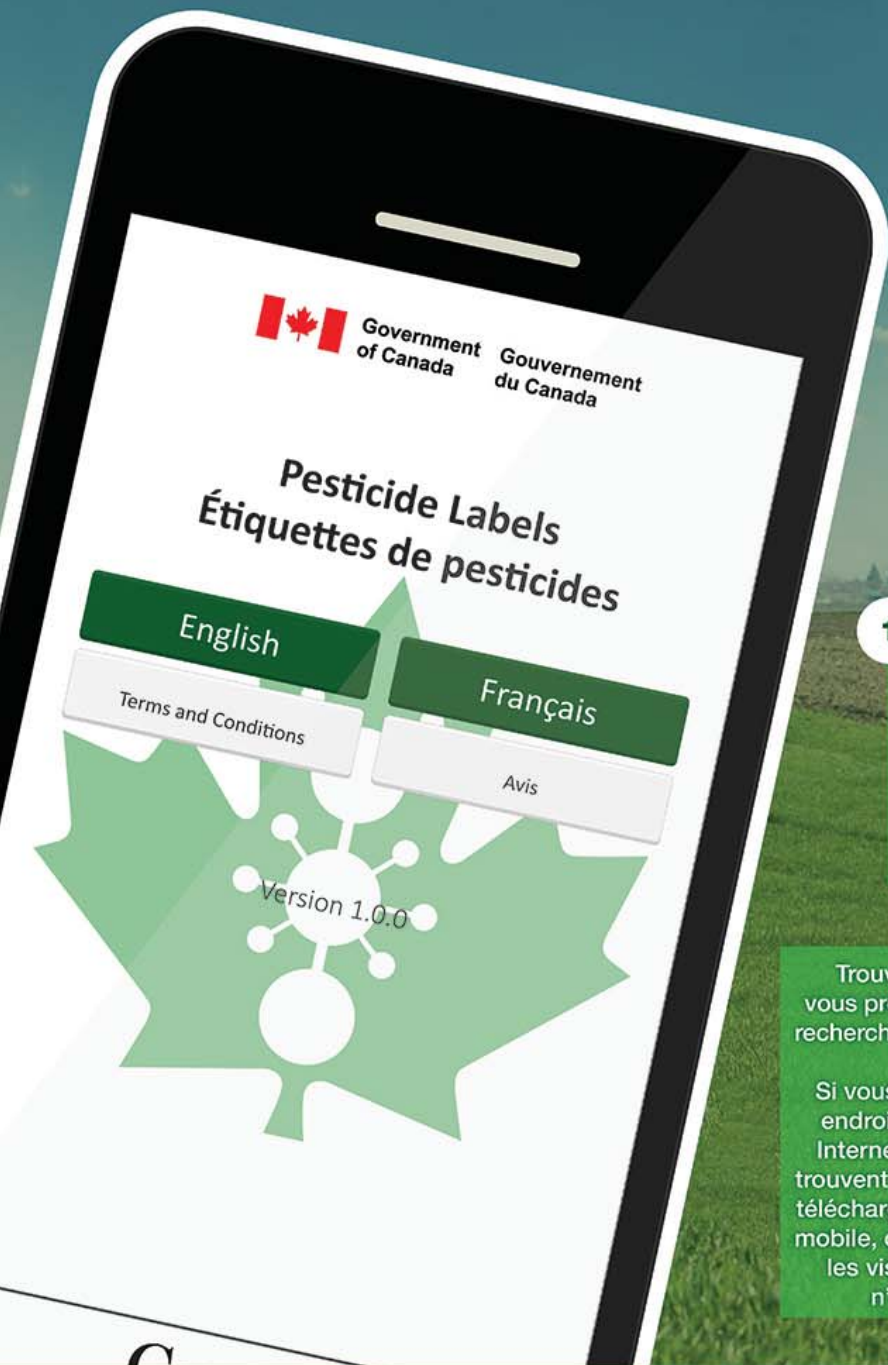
Government of Canada Gouvernement du Canada

Pesticide Labels
Étiquettes de pesticides

English

Terms and Conditions

Français

Avis

Version 1.0.0

1

Trouv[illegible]
vous pr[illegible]
recherch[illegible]

Si vous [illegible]
endroi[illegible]
Interne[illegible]
trouvent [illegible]
téléchar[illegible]
mobile, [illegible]
les vis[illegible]
n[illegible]